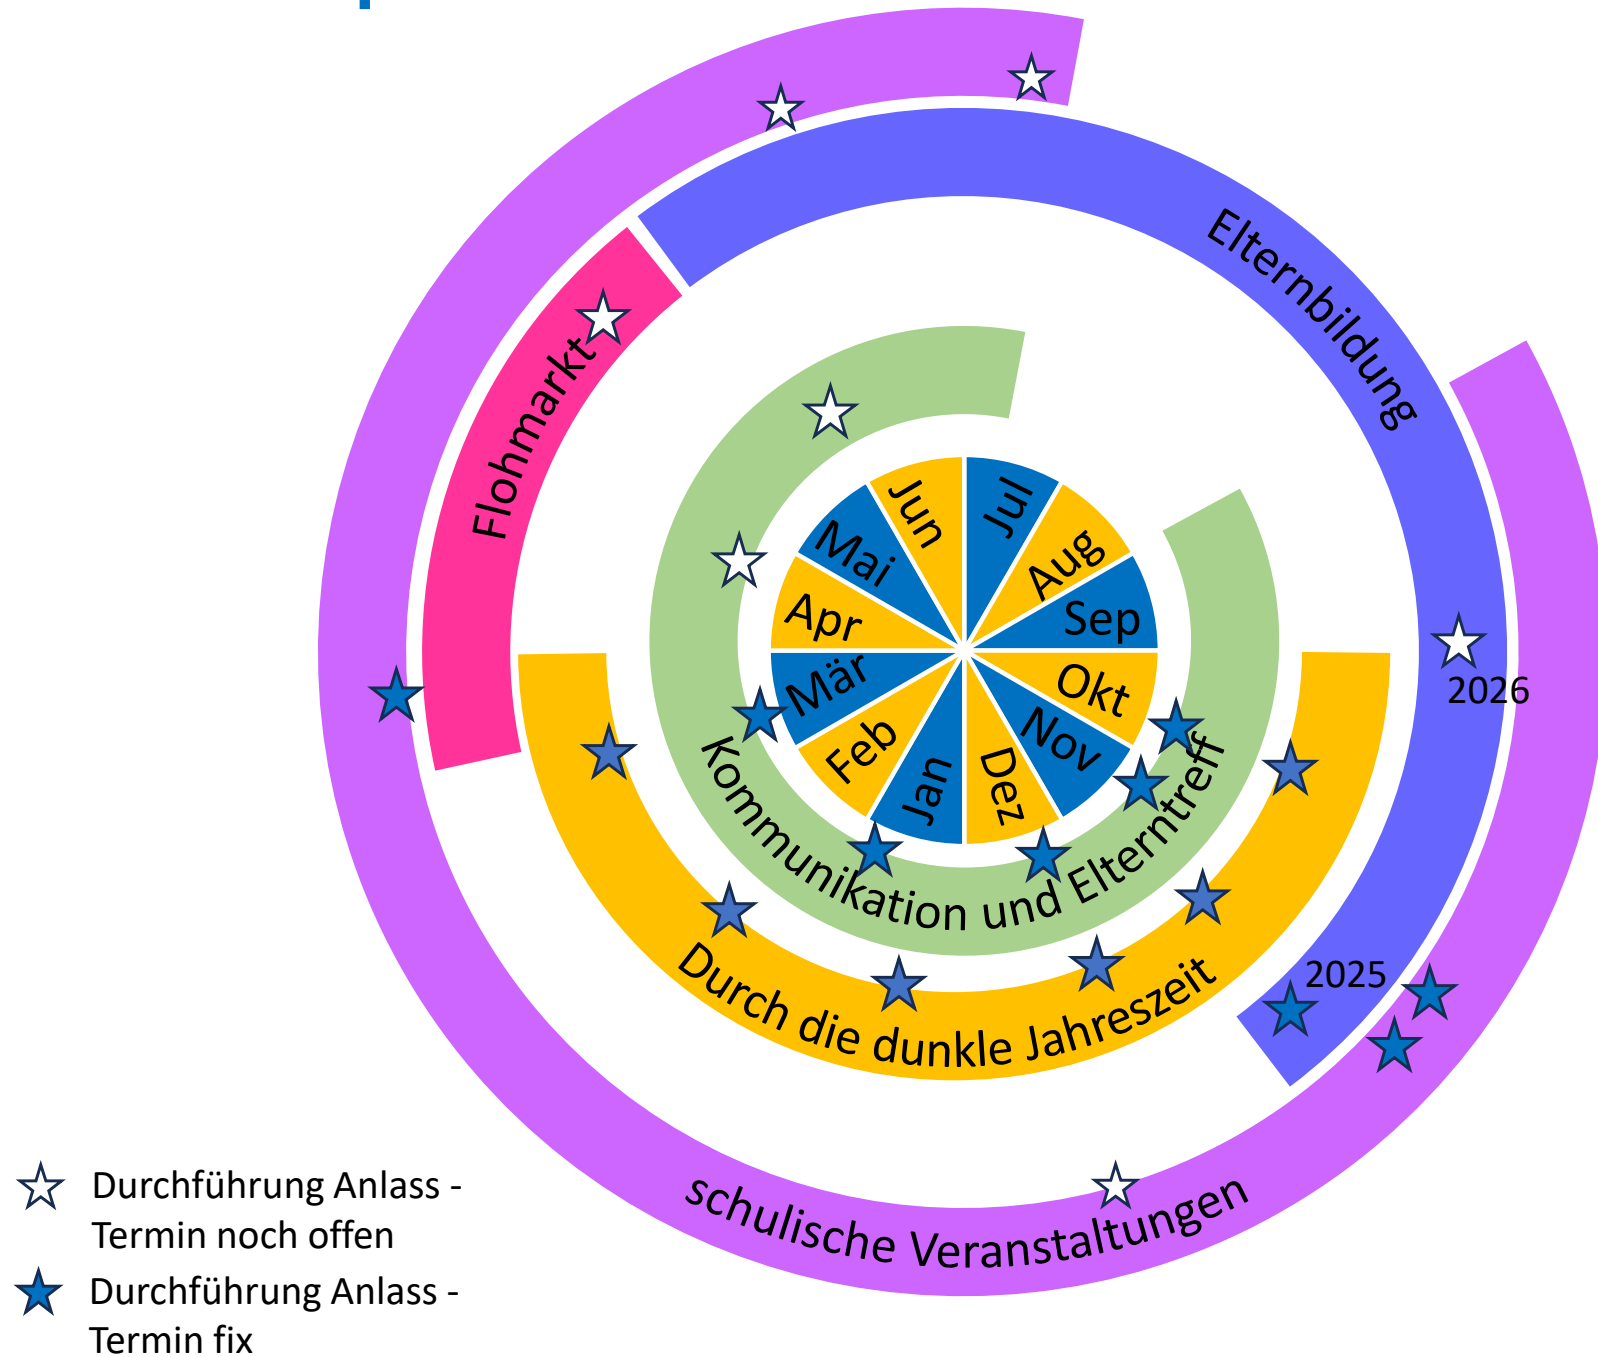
Elternbildung

Flohmarkt

Jun
Jul
Aug
Sep
Okt
Nov
Dez
Jan
Feb
Mär
Apr
Mai

2026

2025

Kommunikation und Elterntreff

Durch die dunkle Jahreszeit

schulische Veranstaltungen

Durchführung Anlass - Termin noch offen

Durchführung Anlass - Termin fix